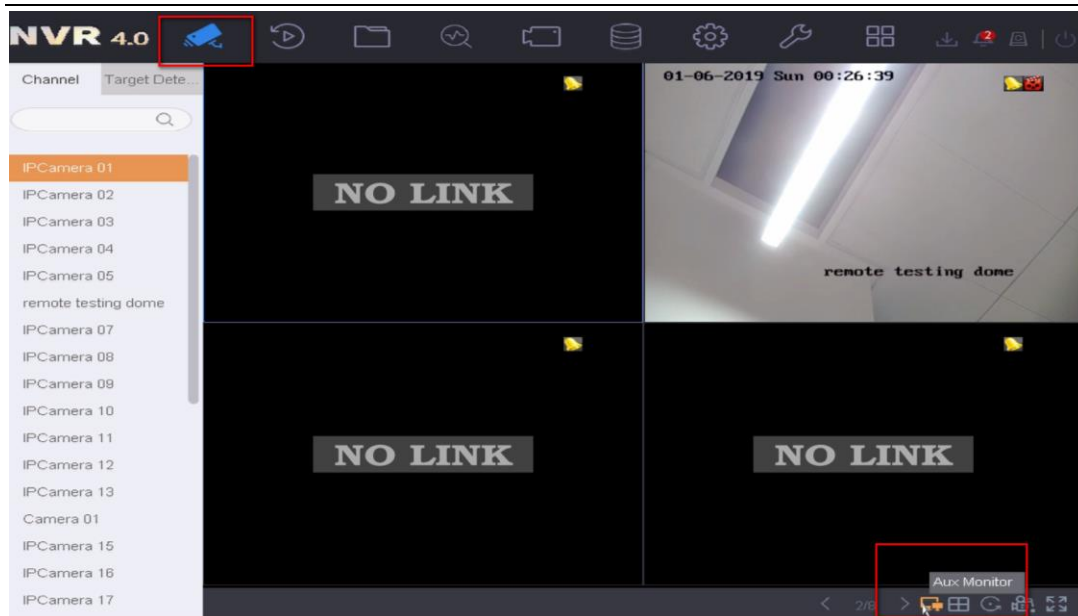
NVR 4.0

2

Channel Target Dete...

IPCamera 01
IPCamera 02
IPCamera 03
IPCamera 04
IPCamera 05
remote testing dome
IPCamera 07
IPCamera 08
IPCamera 09
IPCamera 10
IPCamera 11
IPCamera 12
IPCamera 13
Camera 01
IPCamera 15
IPCamera 16
IPCamera 17

NO LINK

01-06-2019 Sun 00:26:39

remote testing dome

NO LINK

NO LINK

2/8

Aux Monitor